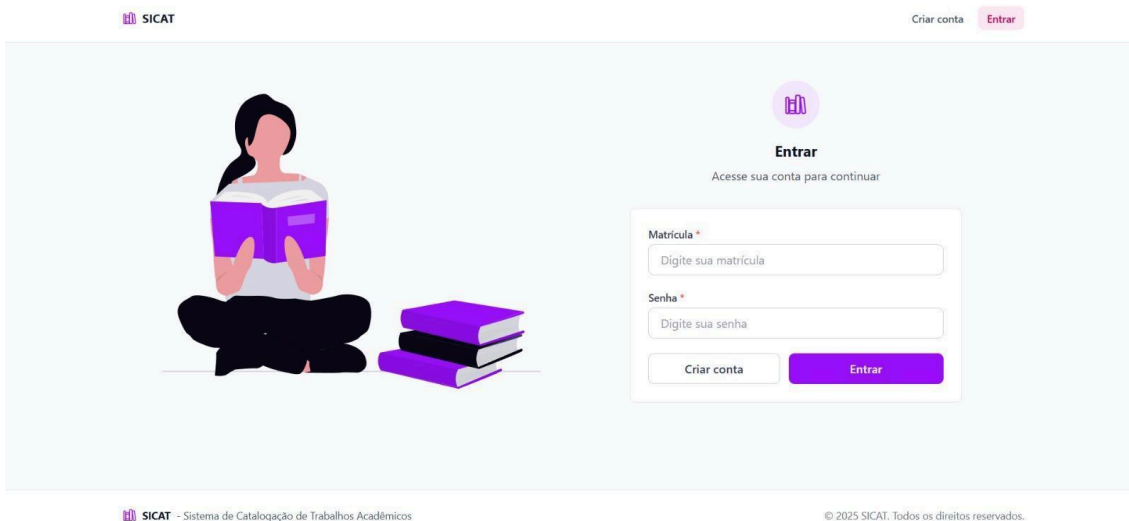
SICAT

Criar conta Entrar

Entrar

Acesse sua conta para continuar

Matrícula *

Digite sua matrícula

Senha *

Digite sua senha

Criar conta

Entrar

SICAT - Sistema de Catalogação de Trabalhos Acadêmicos

© 2025 SICAT. Todos os direitos reservados.